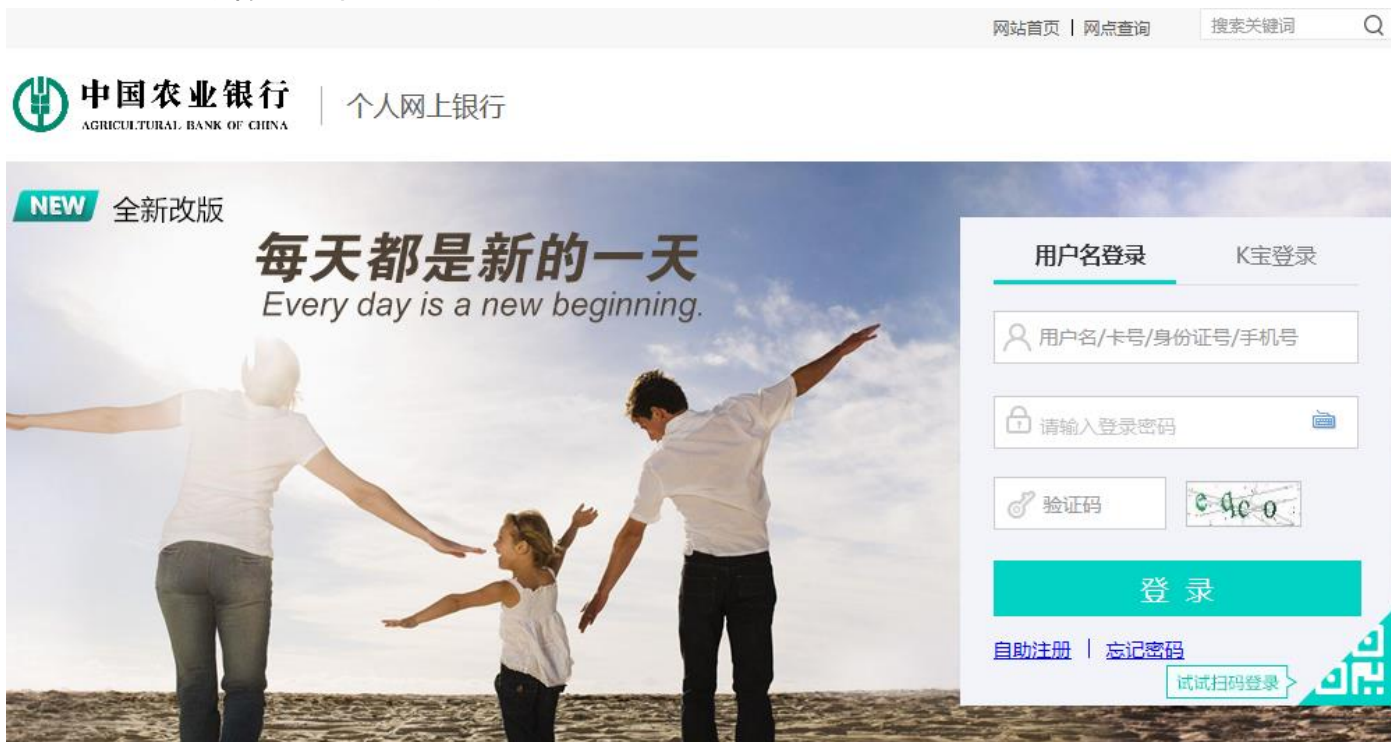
网站首页 | 网点查询 搜索关键词

中国农业银行
AGRICULTURAL BANK OF CHINA
个人网上银行

NEW 全新改版

每天都是新的一天
Every day is a new beginning.

用户名登录 K宝登录

用户名/卡号/身份证号/手机号

请输入登录密码

验证码 e9c0

登 录

自助注册 | 忘记密码

试试扫码登录